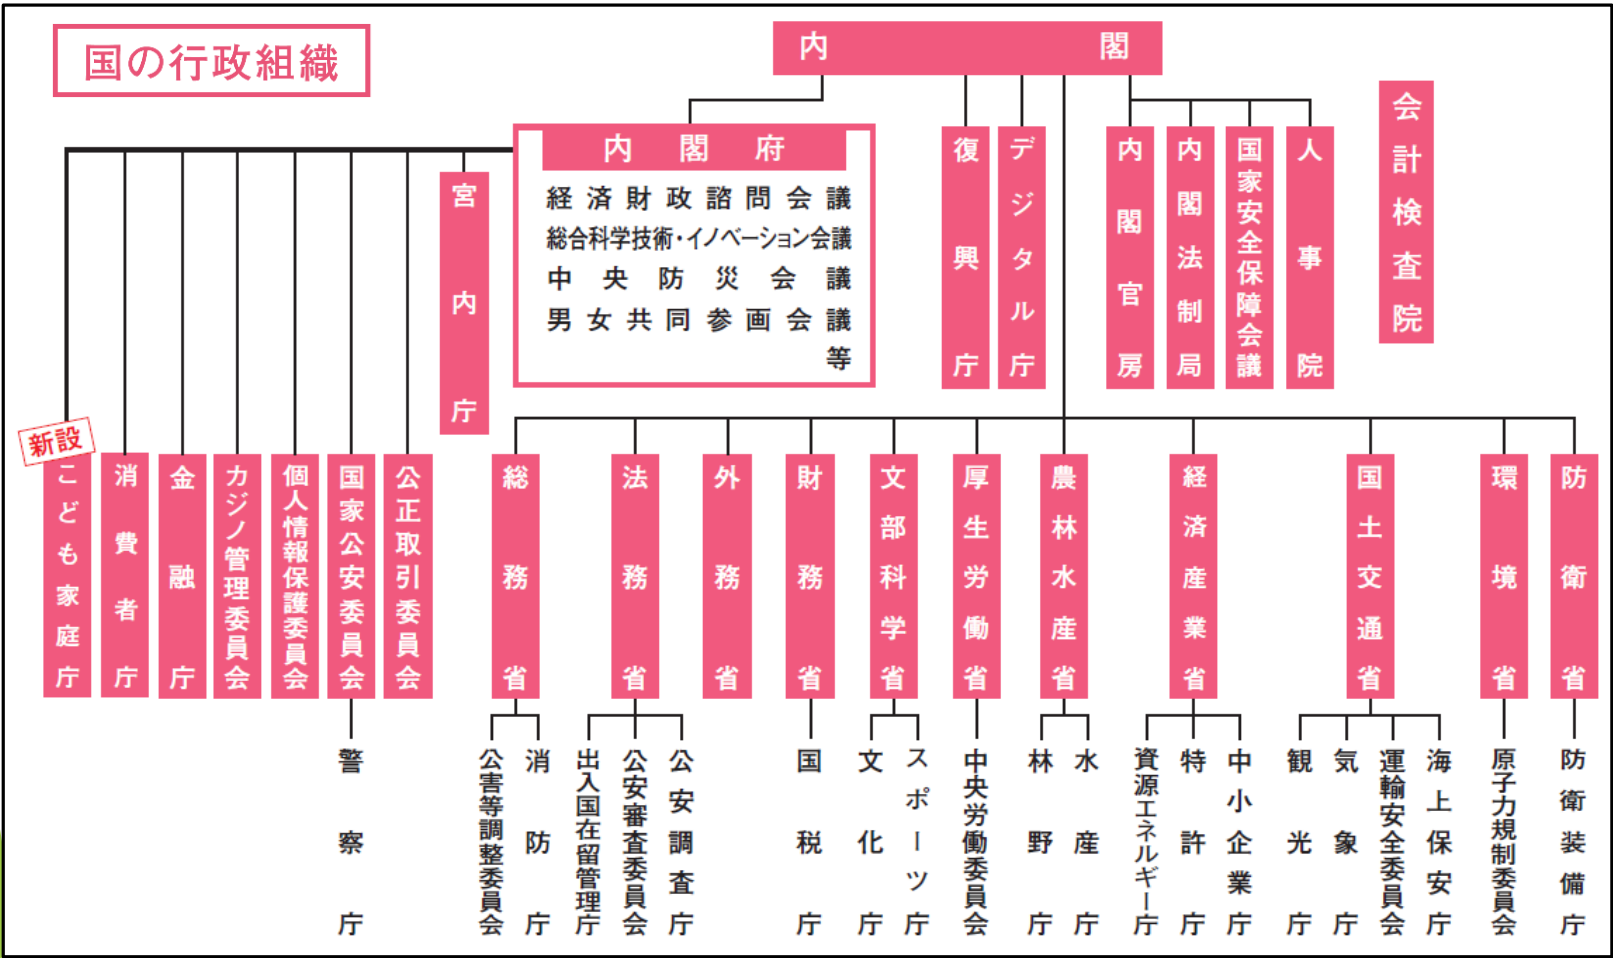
国の行政組織

内閣

内閣府
経済財政諮問会議
総合科学技術・イノベーション会議
中央防災会議
男女共同参画会議
等

宮内庁

復興庁

デジタル庁

内閣官房

内閣法制局

国家安全保障会議

人事院

会計検査院

新設
こども家庭庁

消費者庁

金融庁

カジノ管理委員会

個人情報保護委員会

国家公安委員会

警察庁

公正取引委員会

総務省

公害等調整委員会

消防庁

法務省

出入国在留管理庁

公安審査委員会

公安調査庁

外務省

財務省

国税庁

文部科学省

文化庁

スポーツ庁

厚生労働省

中央労働委員会

農林水産省

林野庁

水産庁

経済産業省

資源エネルギー庁

特許庁

中小企業庁

国土交通省

観光庁

気象庁

運輸安全委員会

海上保安庁

環境省

原子力規制委員会

防衛省

防衛装備庁